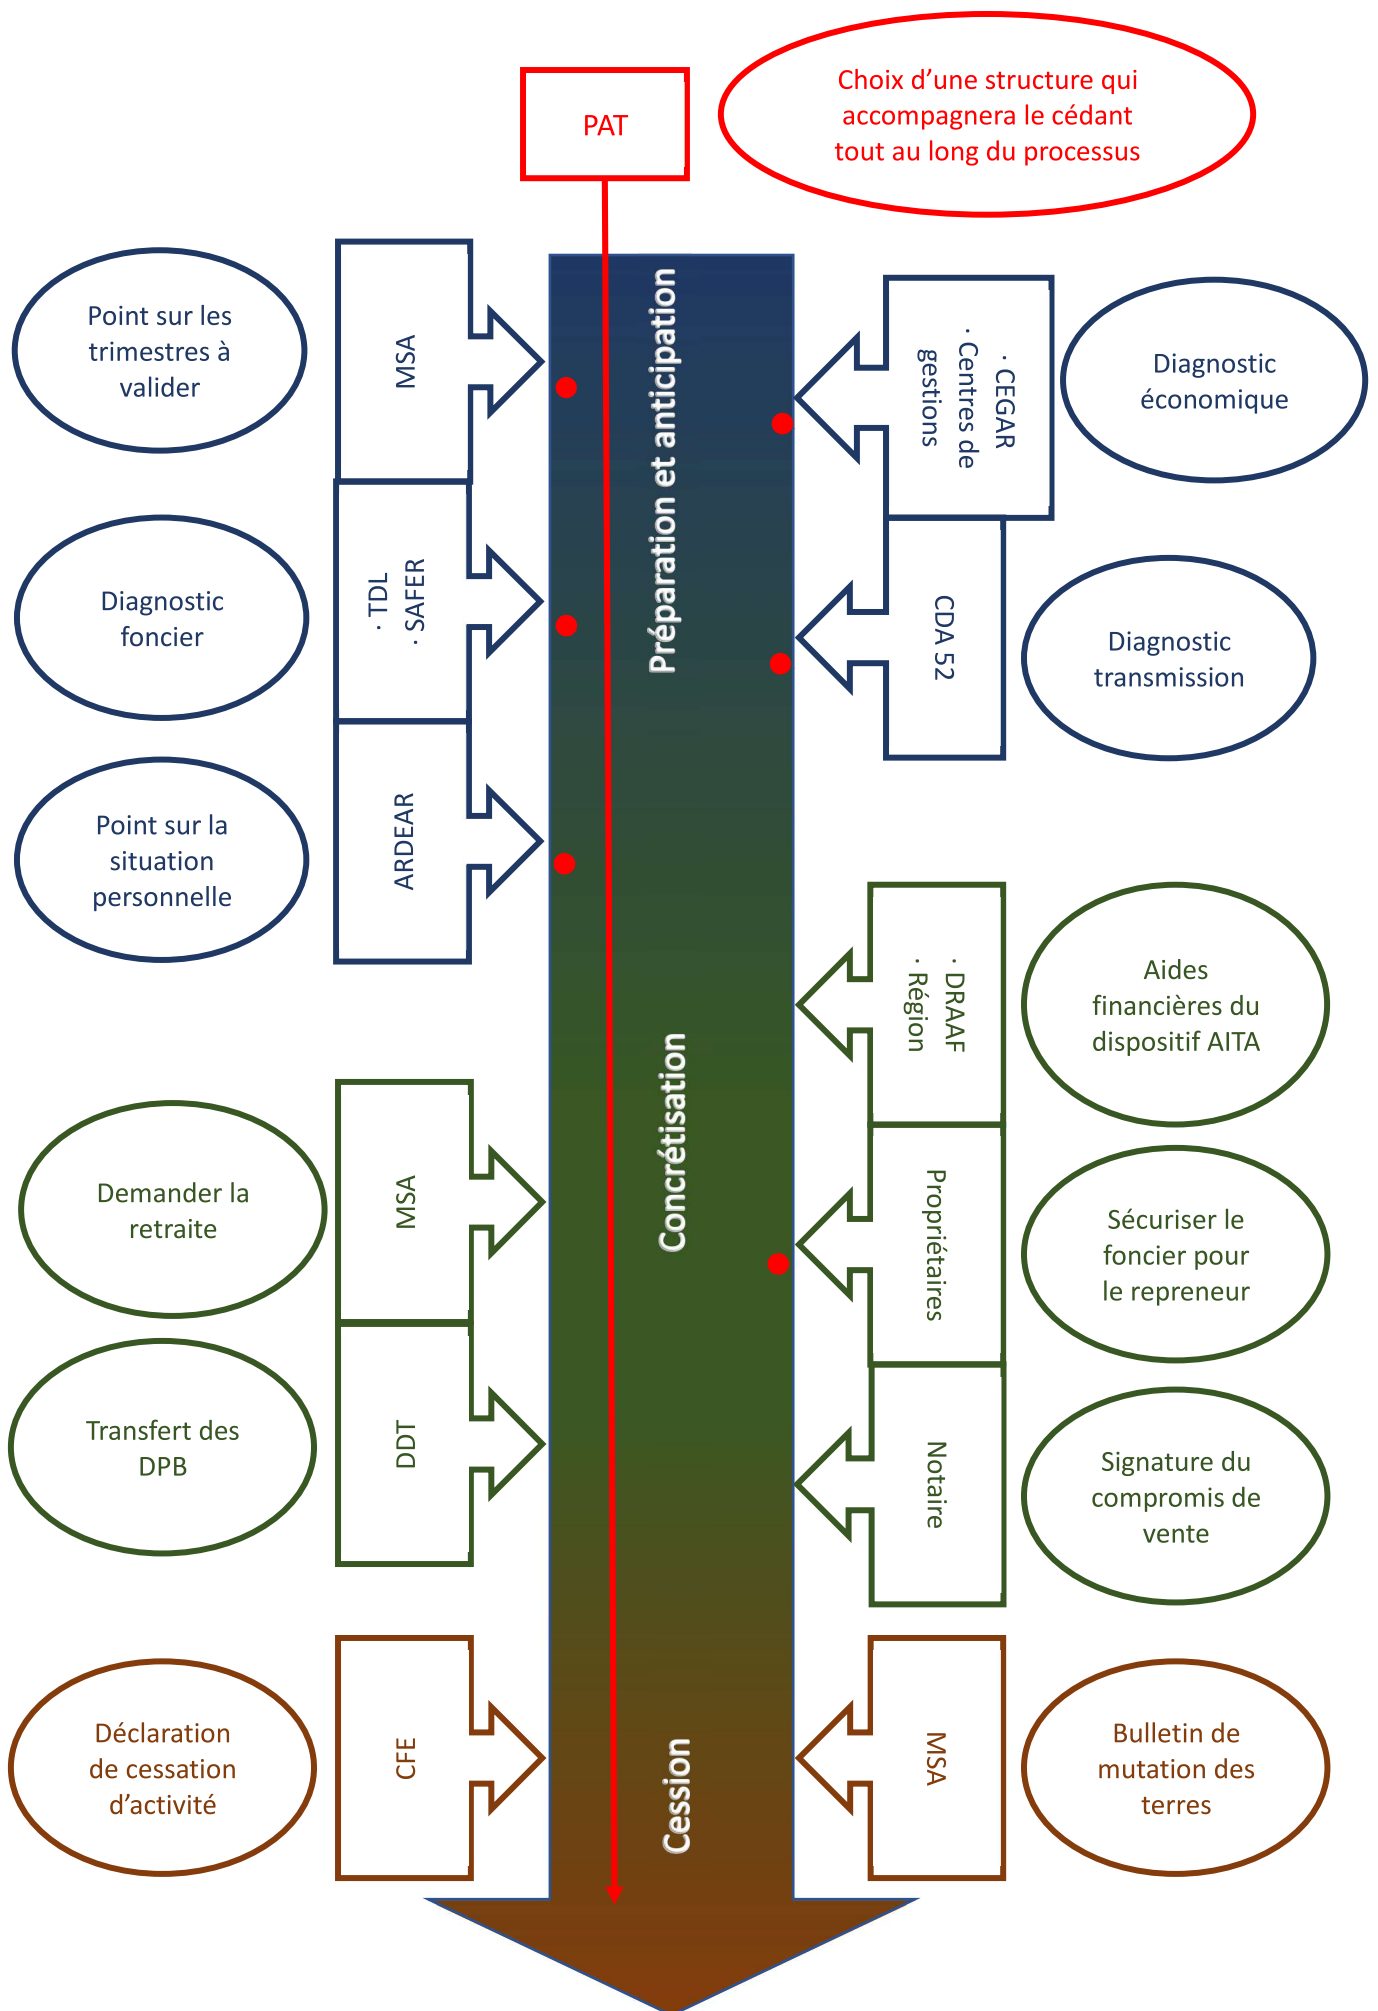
PAT

Choix d'une structure qui accompagnera le cédant tout au long du processus

Préparation et anticipation

Point sur les trimestres à valider

MSA

· CEGAR
· Centres de gestions

Diagnostic économique

Diagnostic foncier

· TDL
· SAFER

CDA 52

Diagnostic transmission

Point sur la situation personnelle

ARDEAR

Concrétisation

· DRAAF
· Région

Aides financières du dispositif AITA

Demander la retraite

MSA

Propriétaires

Sécuriser le foncier pour le repreneur

Transfert des DPB

DDT

Notaire

Signature du compromis de vente

Cession

Déclaration de cessation d'activité

CFE

MSA

Bulletin de mutation des terres